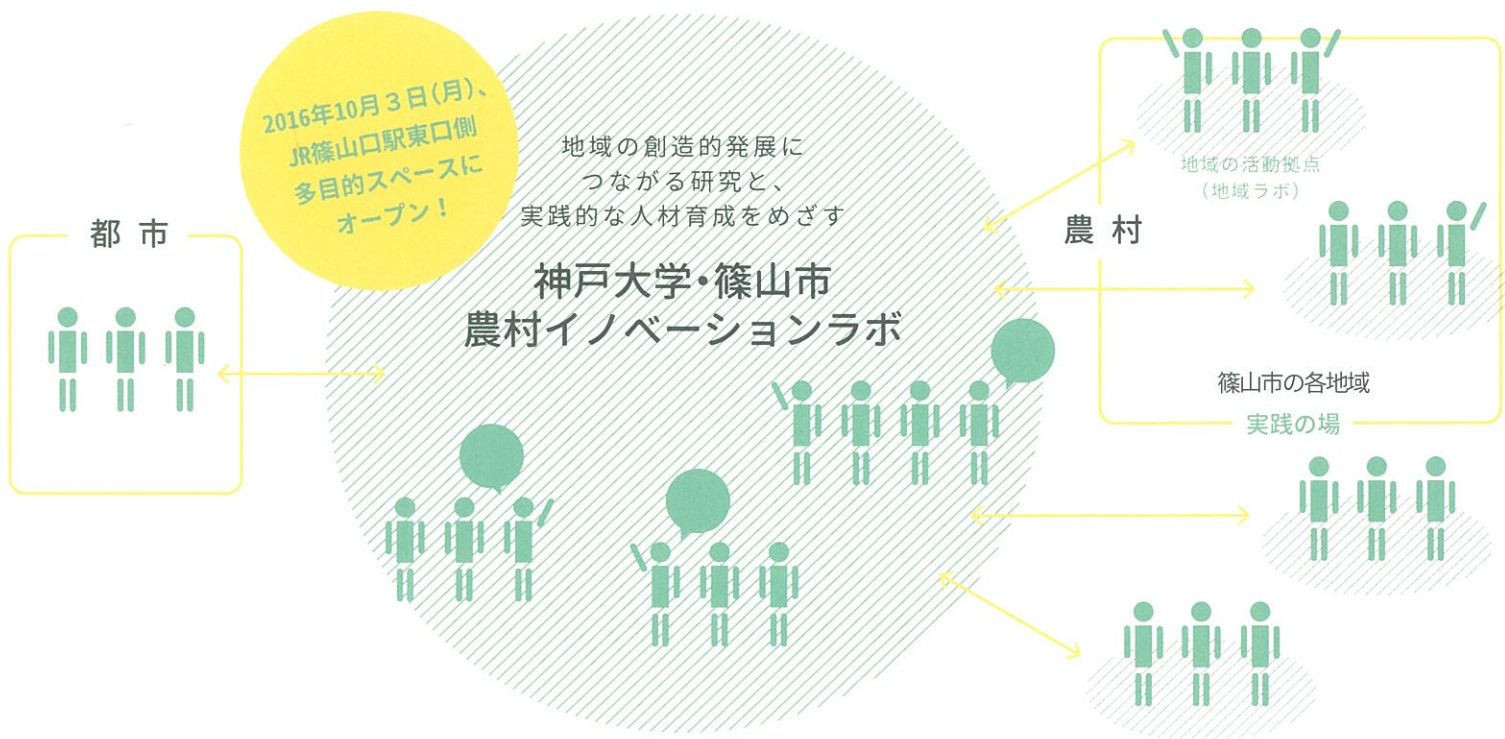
2016年10月３日(月)、JR篠山口駅東口側多目的スペースにオープン！

地域の創造的発展につながる研究と、実践的な人材育成をめざす

神戸大学・篠山市
農村イノベーションラボ

都 市

農 村

地域の活動拠点
(地域ラボ)

篠山市の各地域

実践の場